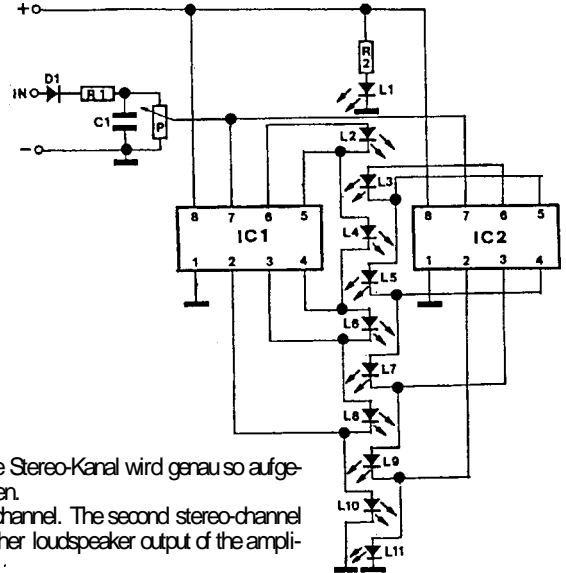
+

IN

D1

R1

C1

P

-

R2

L1

L2

L3

L4

L5

L6

L7

L8

L9

L10

L11

8 7 6 5

IC1

1 2 3 4

8 7 6 5

IC2

1 2 3 4

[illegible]e Stereo-Kanal wird genau so aufge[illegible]en.

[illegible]channel. The second stereo-channel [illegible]her loudspeaker output of the ampli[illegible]